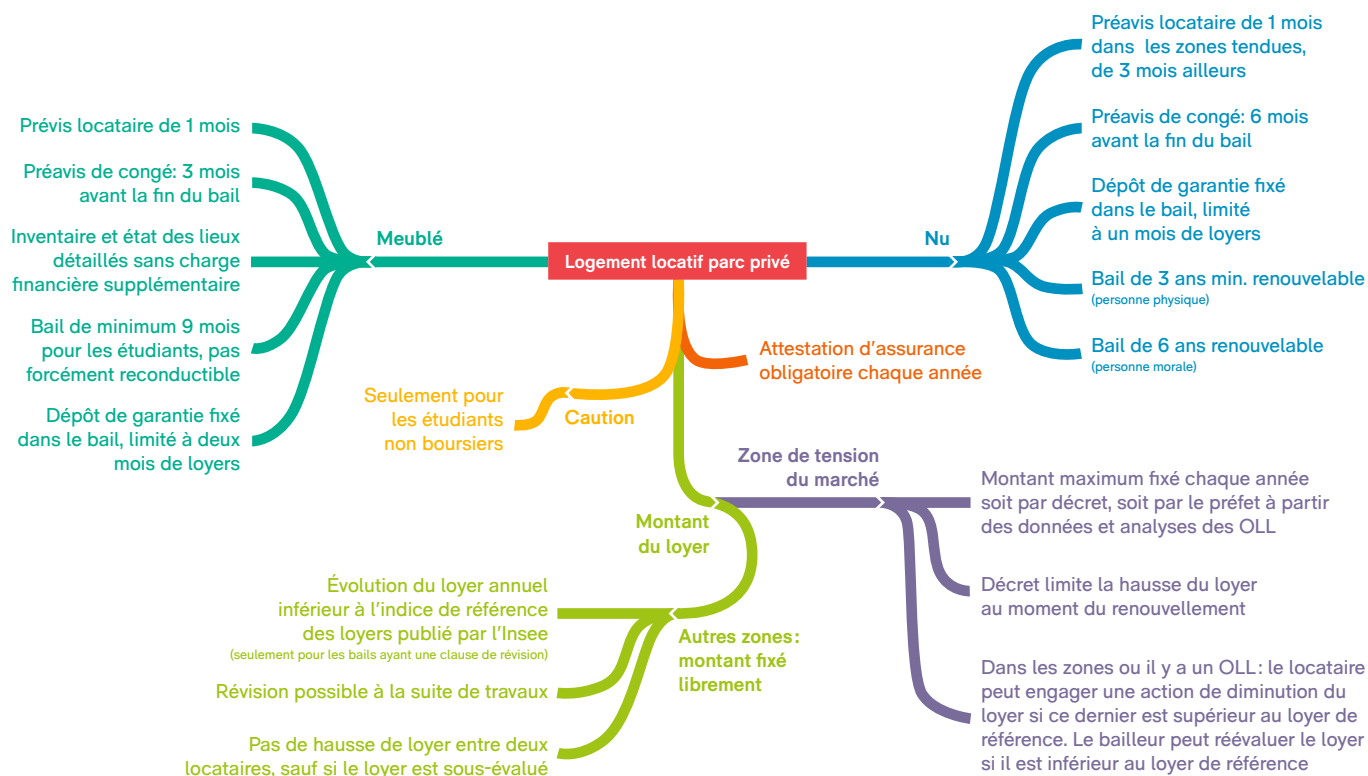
Logement locatif parc privé

Meublé

Prévis locataire de 1 mois

Préavis de congé: 3 mois avant la fin du bail

Inventaire et état des lieux détaillés sans charge financière supplémentaire

Bail de minimum 9 mois pour les étudiants, pas forcément reconductible

Dépôt de garantie fixé dans le bail, limité à deux mois de loyers

Nu

Préavis locataire de 1 mois dans les zones tendues, de 3 mois ailleurs

Préavis de congé: 6 mois avant la fin du bail

Dépôt de garantie fixé dans le bail, limité à un mois de loyers

Bail de 3 ans min. renouvelable
(personne physique)

Bail de 6 ans renouvelable
(personne morale)

Attestation d'assurance obligatoire chaque année

Caution

Seulement pour les étudiants non boursiers

Montant du loyer

Zone de tension du marché

Montant maximum fixé chaque année soit par décret, soit par le préfet à partir des données et analyses des OLL

Décret limite la hausse du loyer au moment du renouvellement

Dans les zones ou il y a un OLL: le locataire peut engager une action de diminution du loyer si ce dernier est supérieur au loyer de référence. Le bailleur peut réévaluer le loyer si il est inférieur au loyer de référence

Autres zones: montant fixé librement

Évolution du loyer annuel inférieur à l'indice de référence des loyers publié par l'Insee
(seulement pour les bails ayant une clause de révision)

Révision possible à la suite de travaux

Pas de hausse de loyer entre deux locataires, sauf si le loyer est sous-évalué